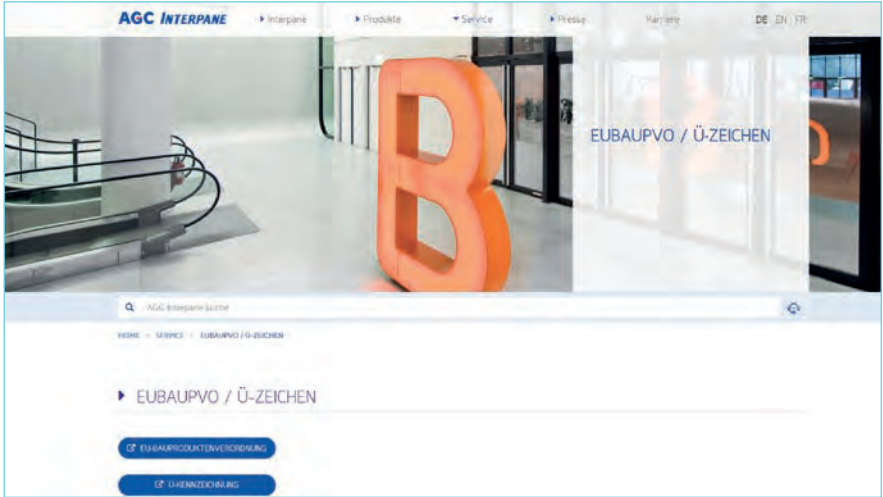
AGC INTERPANE ▸ Interpane ▸ Produkte ▾ Service ▸ Presse Karriere DE EN FR

EUBAUPVO / Ü-ZEICHEN

AGC Interpane Suche

HOME > SERVICE > EUBAUPVO / Ü-ZEICHEN

▸ EUBAUPVO / Ü-ZEICHEN

EU-BAUPRODUKTENVERORDNUNG

Ü-KENNZEICHNUNG